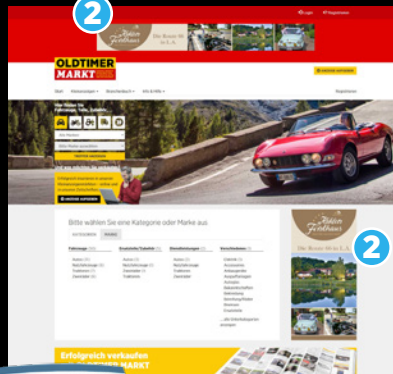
2

Login Registrieren

Die Route 66 in L.A.

OLDTIMER MARKT

Start Fahrzeuge Branchenbuch Info & Hilfe

Registrieren

2

Die Route 66 in L.A.

Bitte wählen Sie eine Kategorie oder Marke aus

Fahrzeuge Ersatzteile/Zubehör Dienstleistungen Verschiedenes

Erfolgreich verkaufen
MARKT